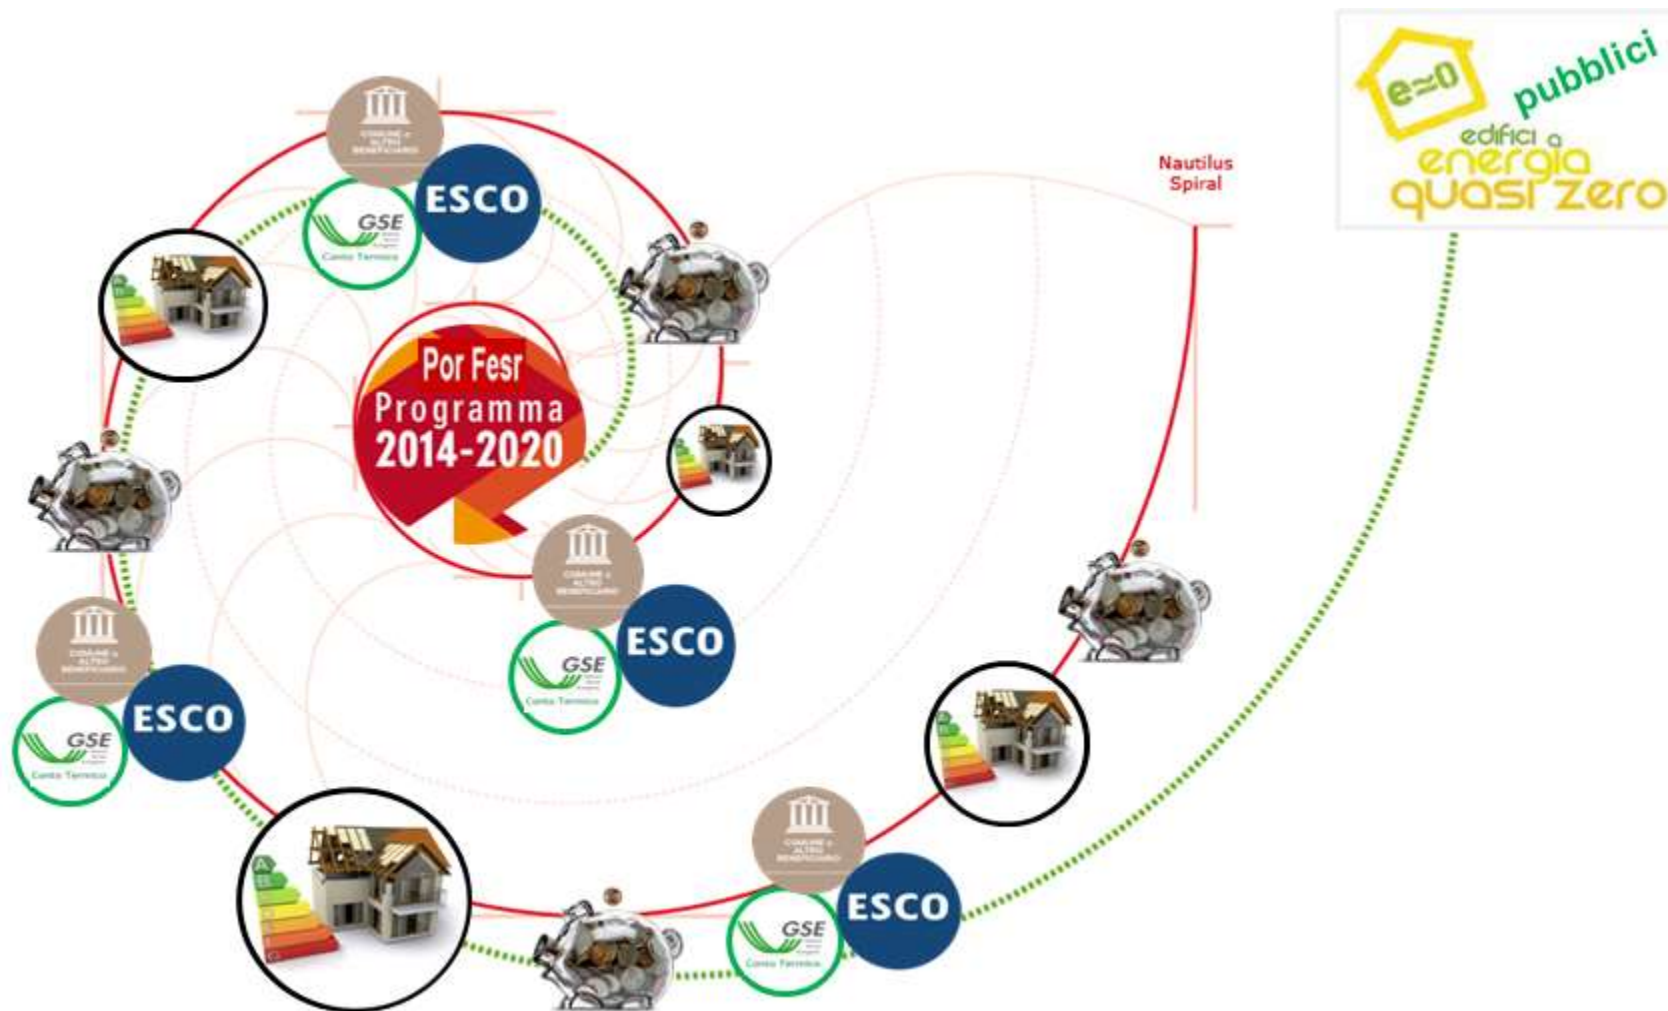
e≃0
pubblici
edifici a
energia
quasi zero

Nautilus
Spiral

COMUNE o ALTRO BENEFICIARIO
ESCO
GSE
Conto Termico

Por Fesr
Programma
2014-2020

COMUNE o ALTRO BENEFICIARIO
ESCO
GSE
Conto Termico

COMUNE o ALTRO BENEFICIARIO
ESCO
GSE
Conto Termico

COMUNE o ALTRO BENEFICIARIO
ESCO
GSE
Conto Termico